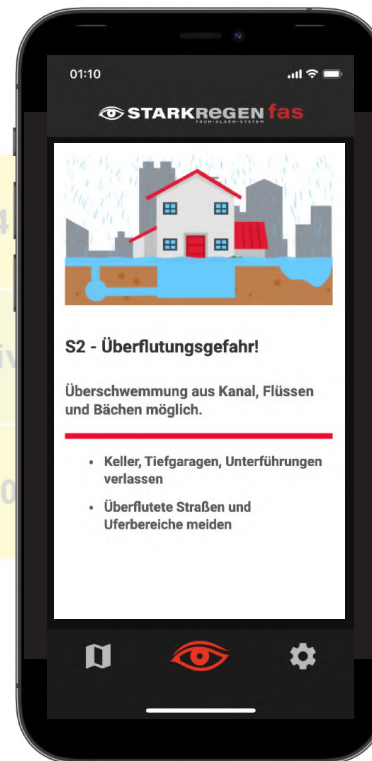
01:10

STARKREGEN fas
FRÜH-ALARM-SYSTEM

S2 - Überflutungsgefahr!

Überschwemmung aus Kanal, Flüssen und Bächen möglich.

- Keller, Tiefgaragen, Unterführungen verlassen
- Überflutete Straßen und Uferbereiche meiden